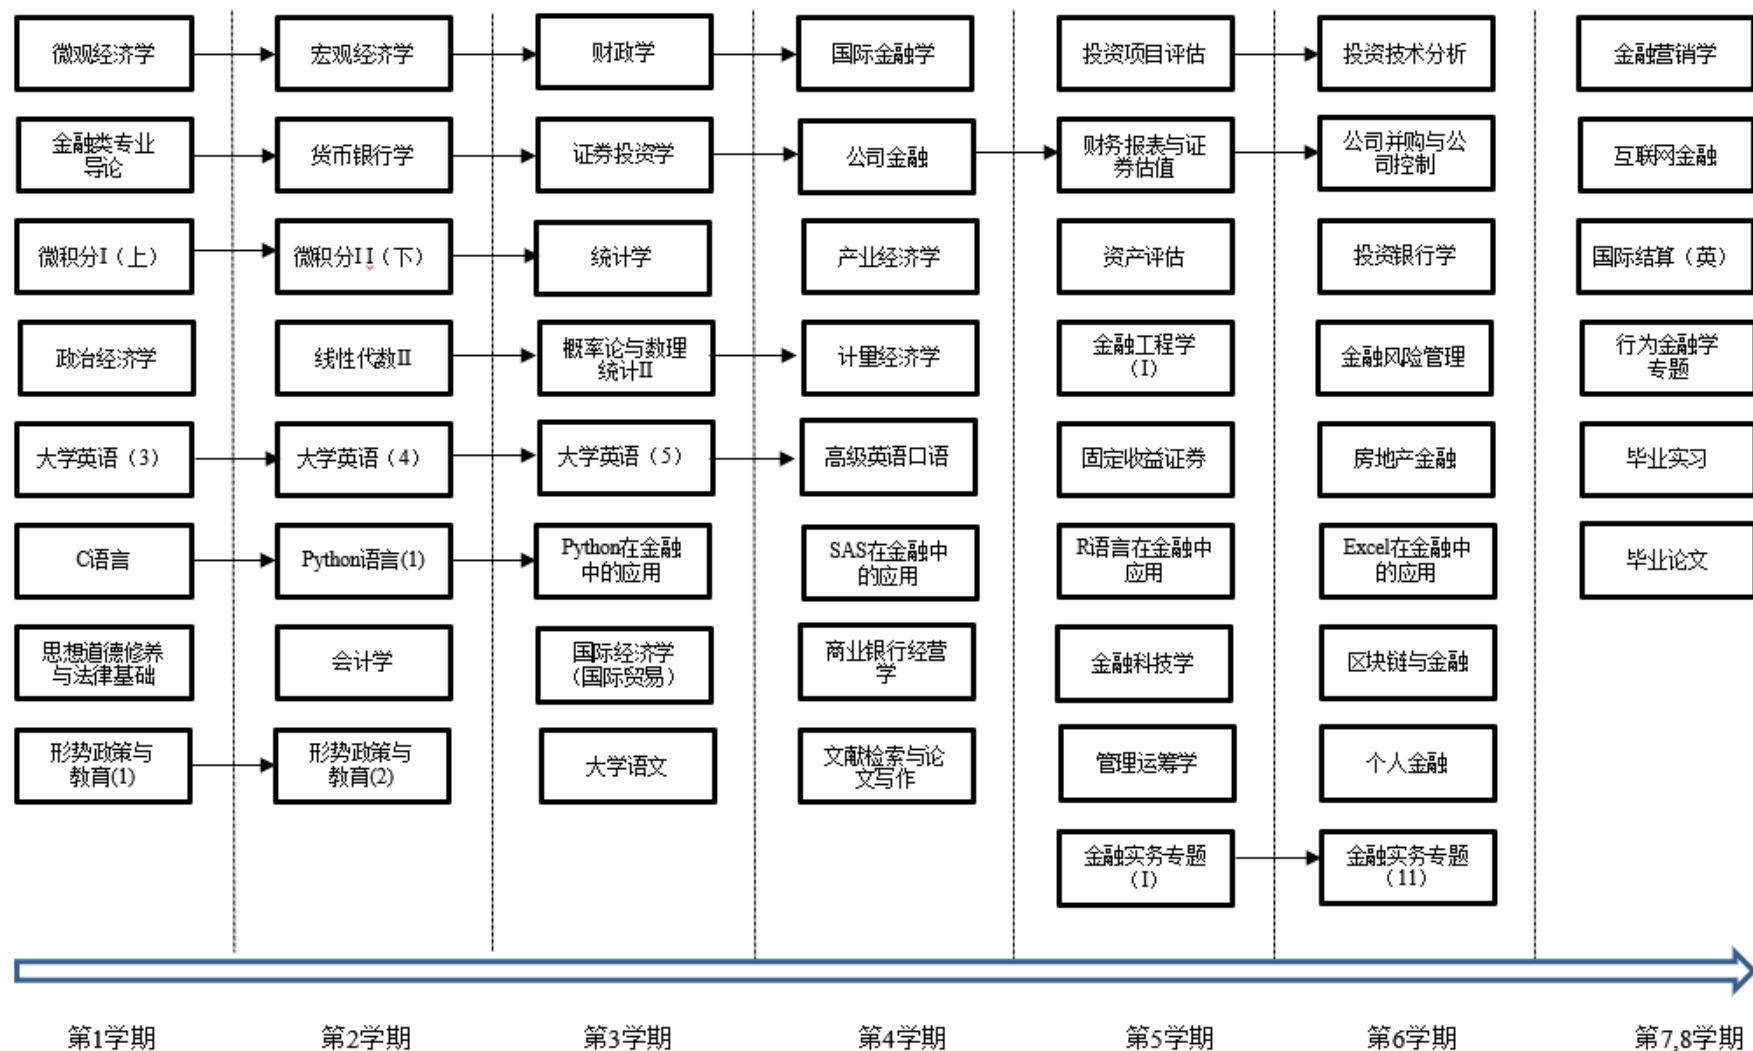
微观经济学
金融类专业导论
微积分I（上）
政治经济学
大学英语（3）
C语言
思想道德修养与法律基础
形势政策与教育(1)

宏观经济学
货币银行学
微积分II（下）
线性代数II
大学英语（4）
Python语言(1)
会计学
形势政策与教育(2)

财政学
证券投资学
统计学
概率论与数理统计II
大学英语（5）
Python在金融中的应用
国际经济学（国际贸易）
大学语文

国际金融学
公司金融
产业经济学
计量经济学
高级英语口语
SAS在金融中的应用
商业银行经营学
文献检索与论文写作

投资项目评估
财务报表与证券估值
资产评估
金融工程学（I）
固定收益证券
R语言在金融中应用
金融科技学
管理运筹学
金融实务专题（I）

投资技术分析
公司并购与公司控制
投资银行学
金融风险管理
房地产金融
Excel在金融中的应用
区块链与金融
个人金融
金融实务专题（11）

金融营销学
互联网金融
国际结算（英）
行为金融学专题
毕业实习
毕业论文

第1学期
第2学期
第3学期
第4学期
第5学期
第6学期
第7,8学期